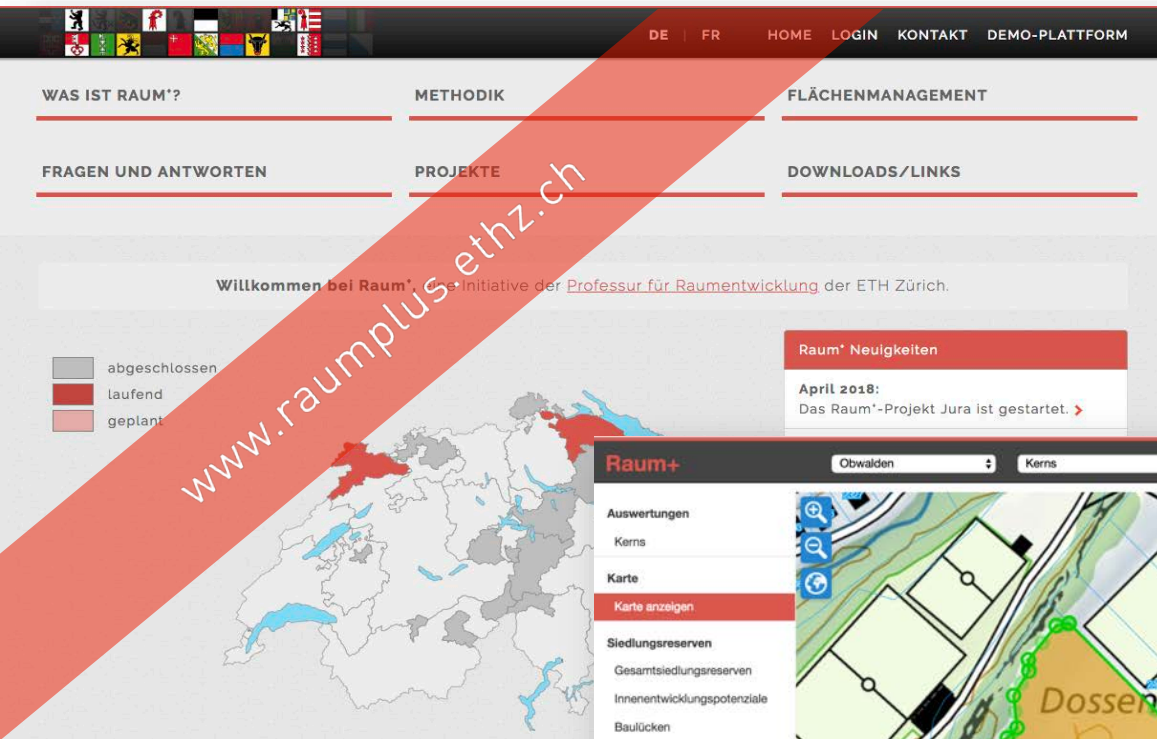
DE | FR HOME LOGIN KONTAKT DEMO-PLATTFORM

WAS IST RAUM⁺?

METHODIK

FLÄCHENMANAGEMENT

FRAGEN UND ANTWORTEN

PROJEKTE

DOWNLOADS/LINKS

www.raumplus.ethz.ch

Willkommen bei Raum⁺, eine Initiative der Professur für Raumentwicklung der ETH Zürich.

abgeschlossen
laufend
geplant

Raum⁺ Neuigkeiten

April 2018:
Das Raum⁺-Projekt Jura ist gestartet.

Raum+

Obwalden

Kerns

Auswertungen

Kerns

Karte

Karte anzeigen

Siedlungsreserven

Gesamtsiedlungsreserven

Innenentwicklungspotenziale

Baulücken

Dossen